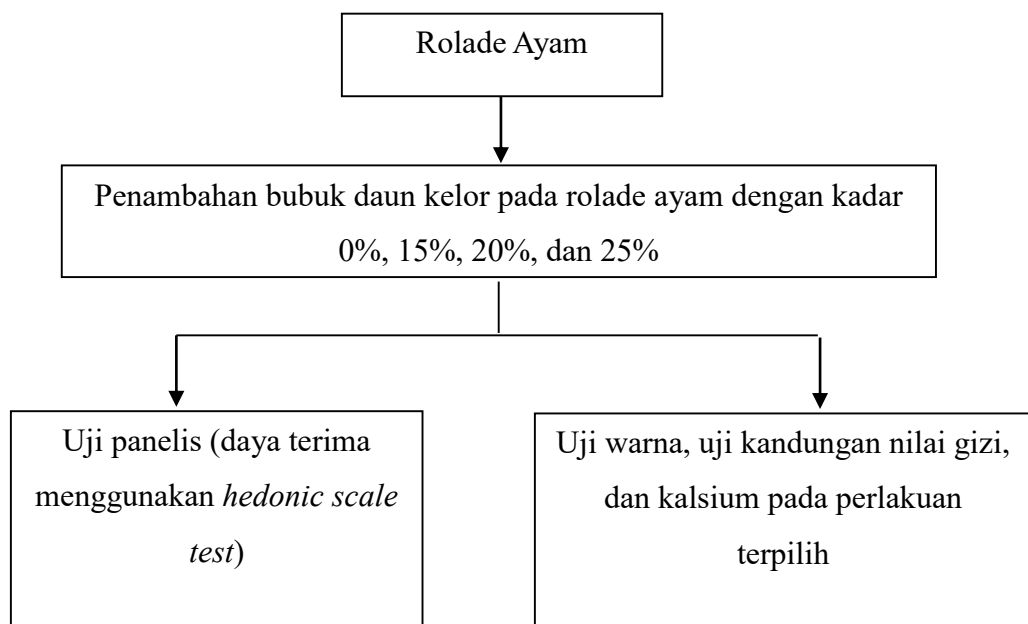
Rolade Ayam

Penambahan bubuk daun kelor pada rolade ayam dengan kadar 0%, 15%, 20%, dan 25%

Uji panelis (daya terima menggunakan *hedonic scale test*)

Uji warna, uji kandungan nilai gizi, dan kalsium pada perlakuan terpilih